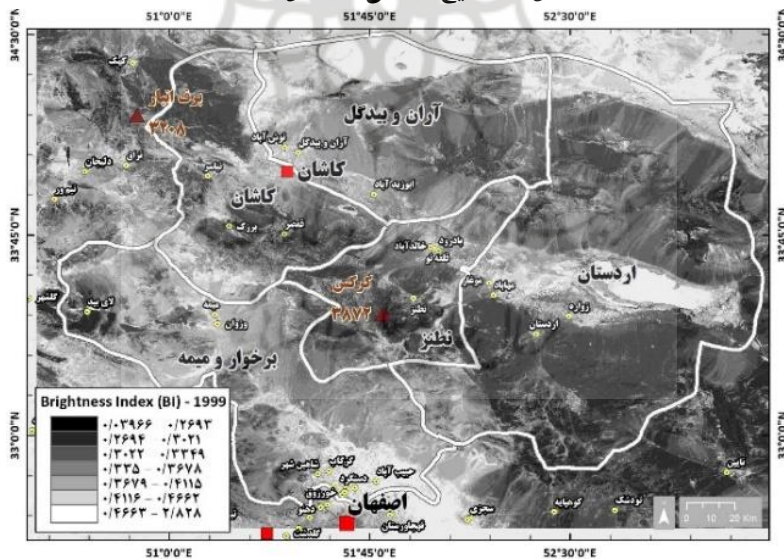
51°0'0"E 51°45'0"E 52°30'0"E

34°30'0"N 34°30'0"N

کیک

یوت اتیار
۳۲۰۸

آران و بیدگل

نوش آباد

آران و بیدگل

نراق

دلیجان

نیاسر

کاشان

کاشان

ابوزید آباد

نیمور

33°45'0"N 33°45'0"N

برزک

قمصر

بادرود

خالدآباد

طرق رود

کرکس
۳۸۷۲

نطنز

نطنز

گلشهر

لای بید

میمه

وزوان

برخوار و میمه

مرغ

مهاباد

اردستان

زواره

اردستان

Brightness Index (BI) - 1999

| | |
|---|---|
| ۰/۰۳۹۶۶ | ۰/۲۶۹۳ |
| ۰/۲۶۹۴ | ۰/۳۰۲۱ |
| ۰/۳۰۲۲ | ۰/۳۳۴۹ |
| ۰/۳۳۵ | ۰/۳۶۷۸ |
| ۰/۳۶۷۹ | ۰/۴۱۱۵ |
| ۰/۴۱۱۶ | ۰/۴۶۶۲ |
| ۰/۴۶۶۳ | ۲/۸۲۸ |

33°0'0"N 33°0'0"N

گزبرخوار

شاهین شهر

حبیب آباد

دستگرد

خورزوق

دولت آباد

اصفهان

گلشن

قهجاورستان

سجزی

کوهپایه

نودشک

نایین

0 10 20 Km

51°0'0"E 51°45'0"E 52°30'0"E